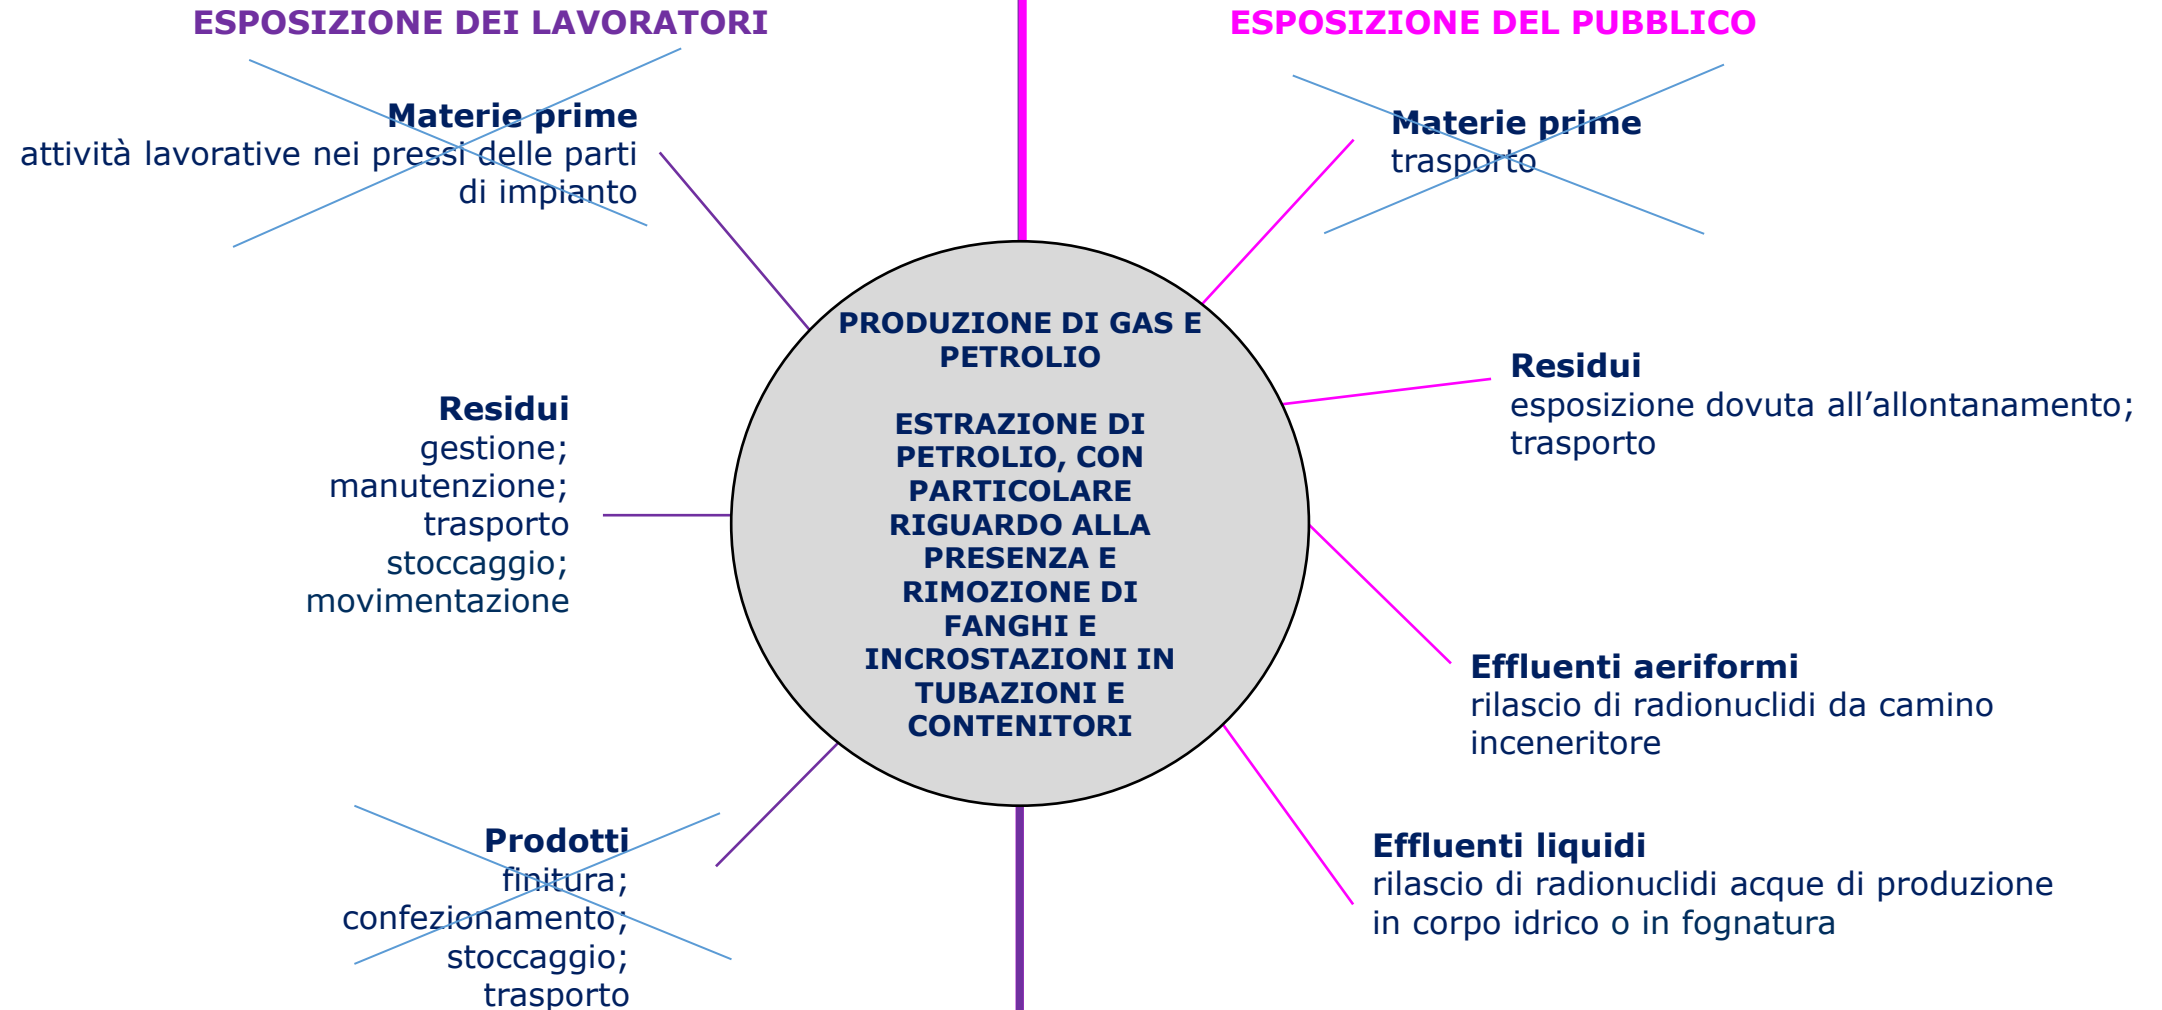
ESPOSIZIONE DEI LAVORATORI

ESPOSIZIONE DEL PUBBLICO

**Materie prime**
attività lavorative nei pressi delle parti di impianto

**Materie prime**
trasporto

PRODUZIONE DI GAS E PETROLIO

ESTRAZIONE DI PETROLIO, CON PARTICOLARE RIGUARDO ALLA PRESENZA E RIMOZIONE DI FANGHI E INCROSTAZIONI IN TUBAZIONI E CONTENITORI

**Residui**
gestione;
manutenzione;
trasporto
stoccaggio;
movimentazione

**Residui**
esposizione dovuta all'allontanamento;
trasporto

**Effluenti aeriformi**
rilascio di radionuclidi da camino inceneritore

**Prodotti**
finitura;
confezionamento;
stoccaggio;
trasporto

**Effluenti liquidi**
rilascio di radionuclidi acque di produzione in corpo idrico o in fognatura